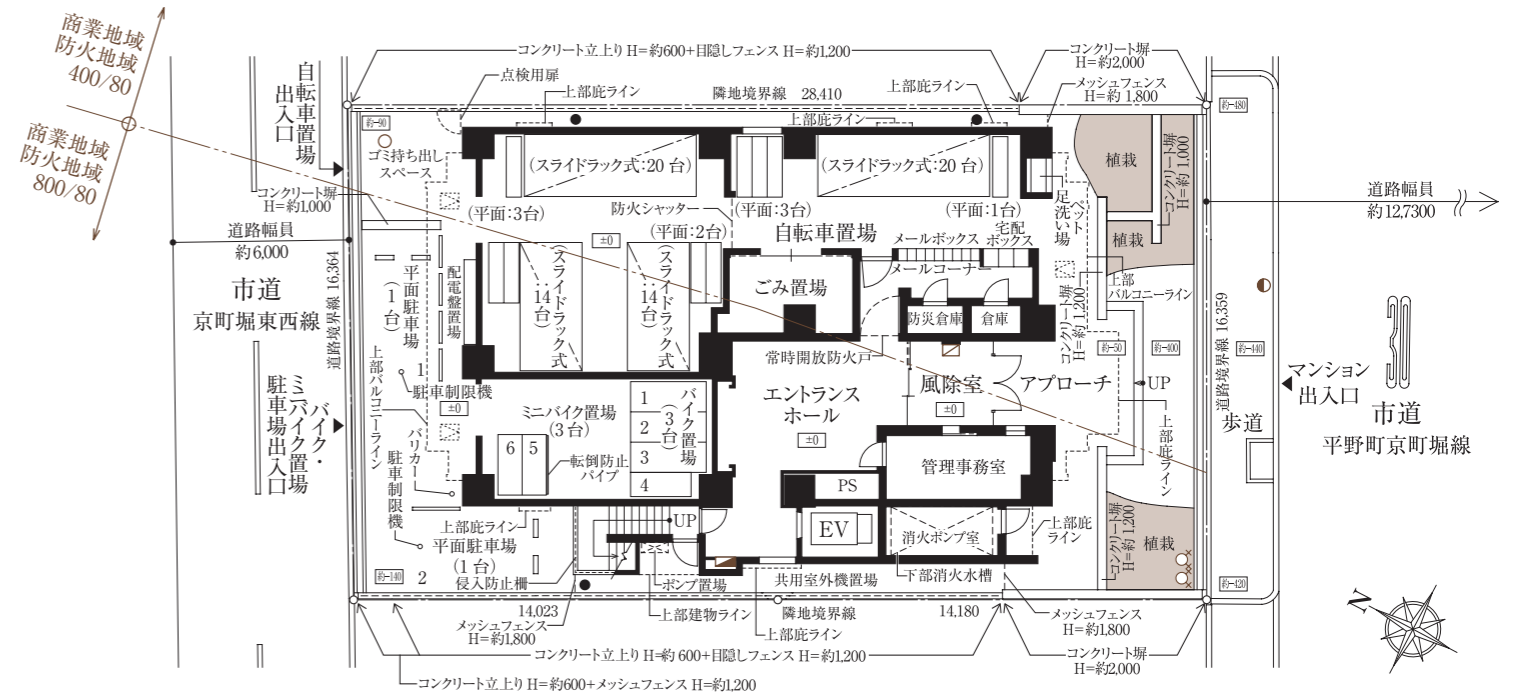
商業地域
防火地域
400/80

商業地域
防火地域
800/80

コンクリート立上り H=約600+目隠しフェンス H=約1,200

コンクリート塀
H=約2,000

メッシュフェンス
H=約1,800

点検用扉
上部庇ライン
隣地境界線 28,410
上部庇ライン
上部庇ライン

自転車置場出入口

約-90

ゴミ持ち出しスペース

(スライドラック式:20台)
(スライドラック式:20台)

足洗い場
ペット

植栽

コンクリート塀 H=約1,000

道路幅員
約12,7300

コンクリート塀
H=約1,000

(平面:3台)
防火シャッター
(平面:3台)
(平面:1台)

道路幅員
約6,000

(平面:2台)
±0
自転車置場
メールボックス
宅配ボックス
植栽

(スライドラック式:14台)
(スライドラック式:14台)

メールコーナー

市道
京町堀東西線

道路境界線 16,364

平面駐車場
(1台)

配電盤置場

ごみ置場

防災倉庫
倉庫

上部バルコニーライン

コンクリート塀 H=約1,200

道路境界線 16,359

約-50
約-400
約-140

マンション出入口

常時開放防火戸

上部バルコニーライン

駐車制限機
1

±0

ミニバイク置場
(3台)

エントランスホール

風除室
アプローチ
UP
±0

市道
平野町京町堀線

歩道

バイク・ミニバイク置場
駐車場出入口

1
2
3
4
バイク置場
(3台)

±0

上部庇ライン

バリカー
駐車制限機

6
5
転倒防止パイプ

管理事務室

PS

上部庇ライン
上部庇ライン

UP

EV

消火ポンプ室

コンクリート塀 H=約1,200

植栽

平面駐車場
(1台)
侵入防止柵
約-140
2

ポンプ置場
共用室外機置場
下部消火水槽

約-120

14,023
メッシュフェンス
H=約1,800

上部建物ライン
隣地境界線
上部庇ライン

14,180

メッシュフェンス
H=約1,800

コンクリート塀
H=約2,000

コンクリート立上り H=約 600+目隠しフェンス H=約1,200

コンクリート立上り H=約600+メッシュフェンス H=約1,200

N